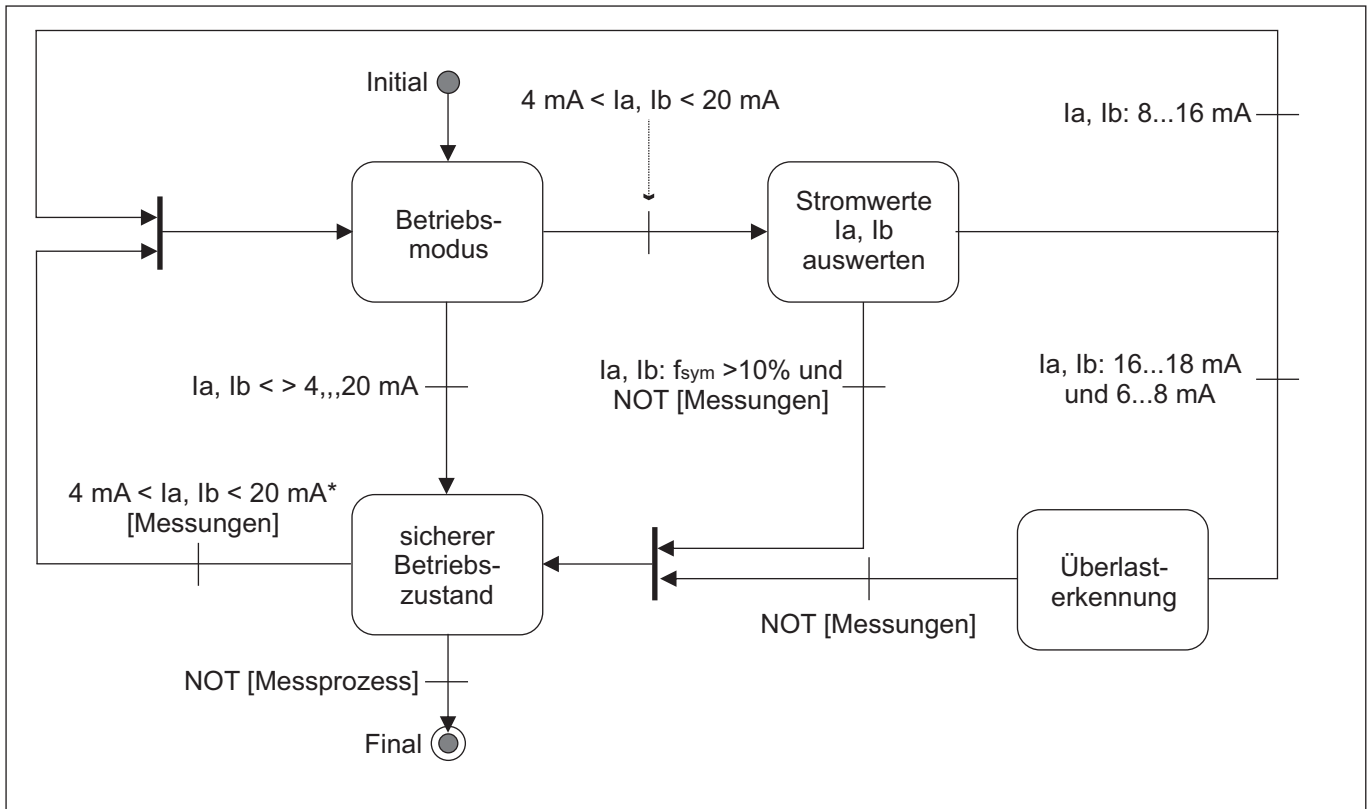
Initial

4 mA < Ia, Ib < 20 mA

Ia, Ib: 8...16 mA

Betriebsmodus

Stromwerte Ia, Ib auswerten

Ia, Ib < > 4,,,20 mA

Ia, Ib: $f_{sym}$ >10% und NOT [Messungen]

Ia, Ib: 16...18 mA und 6...8 mA

4 mA < Ia, Ib < 20 mA* [Messungen]

sicherer Betriebszustand

Überlasterkennung

NOT [Messungen]

NOT [Messprozess]

Final